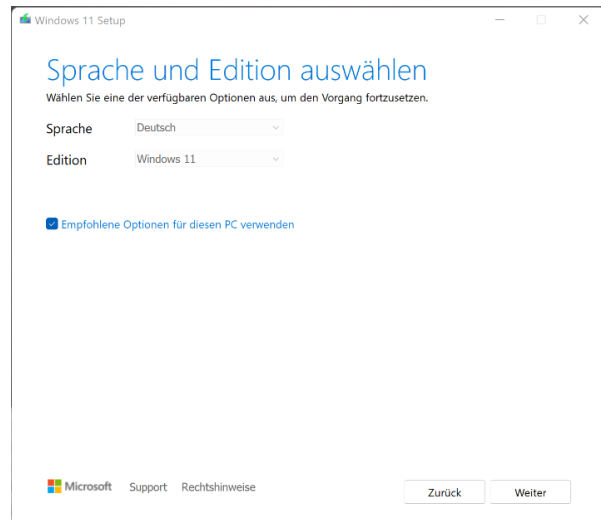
Windows 11 Setup

Sprache und Edition auswählen
Wählen Sie eine der verfügbaren Optionen aus, um den Vorgang fortzusetzen.

Sprache Deutsch

Edition Windows 11

Empfohlene Optionen für diesen PC verwenden

Microsoft Support Rechtshinweise

Zurück Weiter